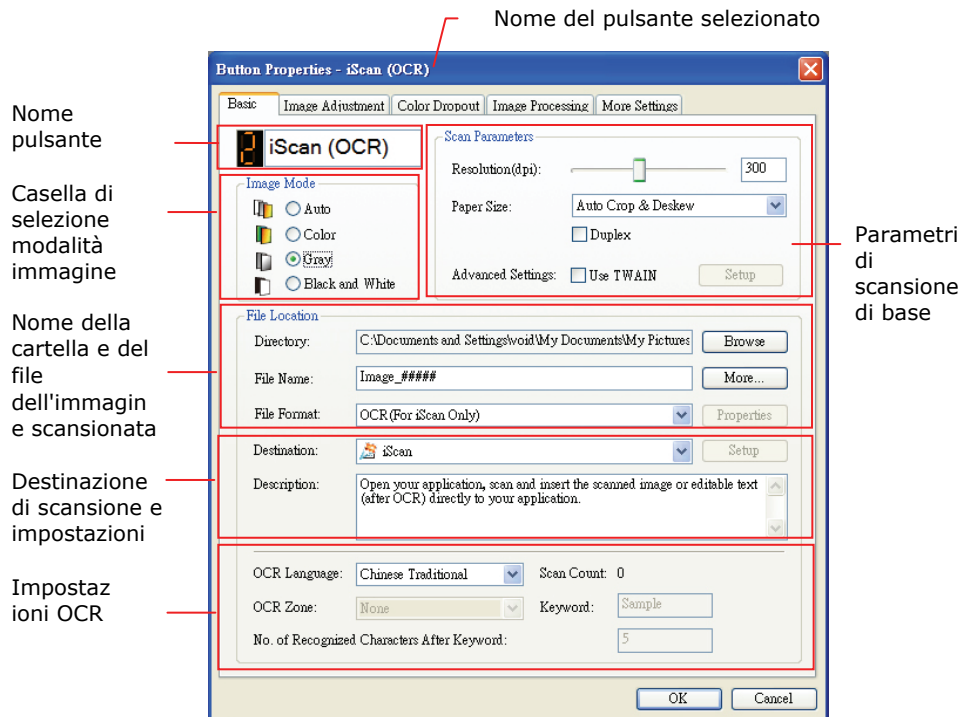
Nome del pulsante selezionato

Button Properties - iScan (OCR)

Basic | Image Adjustment | Color Dropout | Image Processing | More Settings

Nome pulsante

2 iScan (OCR)

Casella di selezione modalità immagine

Image Mode
Auto
Color
Gray
Black and White

Scan Parameters
Resolution(dpi): 300
Paper Size: Auto Crop & Deskew
Duplex
Advanced Settings: Use TWAIN Setup

Parametri di scansione di base

Nome della cartella e del file dell'immagine scansionata

File Location
Directory: C:\Documents and Settings\void\My Documents\My Pictures Browse
File Name: Image_##### More...
File Format: OCR(For iScan Only) Properties

Destinazione di scansione e impostazioni

Destination: iScan Setup
Description: Open your application, scan and insert the scanned image or editable text (after OCR) directly to your application.

Impostazioni OCR

OCR Language: Chinese Traditional Scan Count: 0
OCR Zone: None Keyword: Sample
No. of Recognized Characters After Keyword: 5

OK Cancel